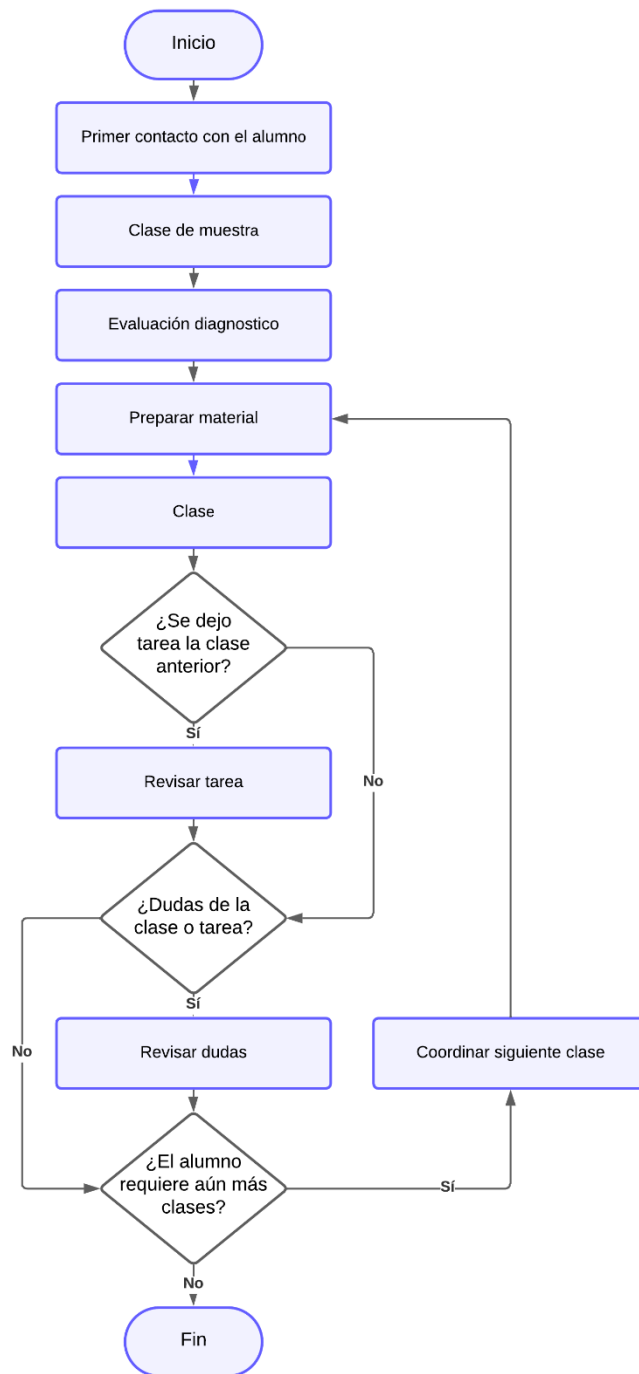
Inicio

Primer contacto con el alumno

Clase de muestra

Evaluación diagnostico

Preparar material

Clase

¿Se dejo tarea la clase anterior?

Sí

No

Revisar tarea

¿Dudas de la clase o tarea?

Sí

No

Revisar dudas

Coordinar siguiente clase

¿El alumno requiere aún más clases?

Sí

No

Fin